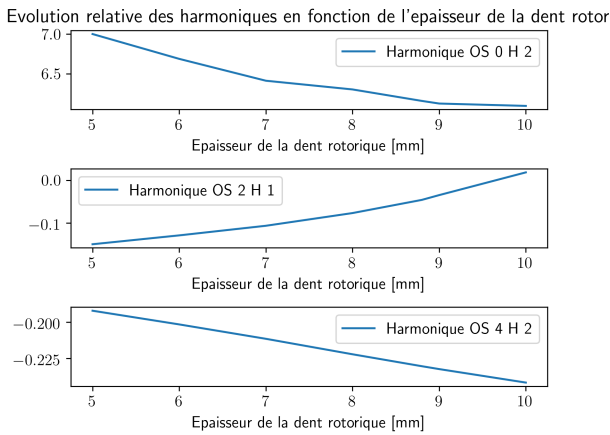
Evolution relative des harmoniques en fonction de l'epaisseur de la dent rotor

7.0
6.5
5 6 7 8 9 10
Harmonique OS 0 H 2
Epaisseur de la dent rotorique [mm]

0.0
−0.1
5 6 7 8 9 10
Harmonique OS 2 H 1
Epaisseur de la dent rotorique [mm]

−0.200
−0.225
5 6 7 8 9 10
Harmonique OS 4 H 2
Epaisseur de la dent rotorique [mm]